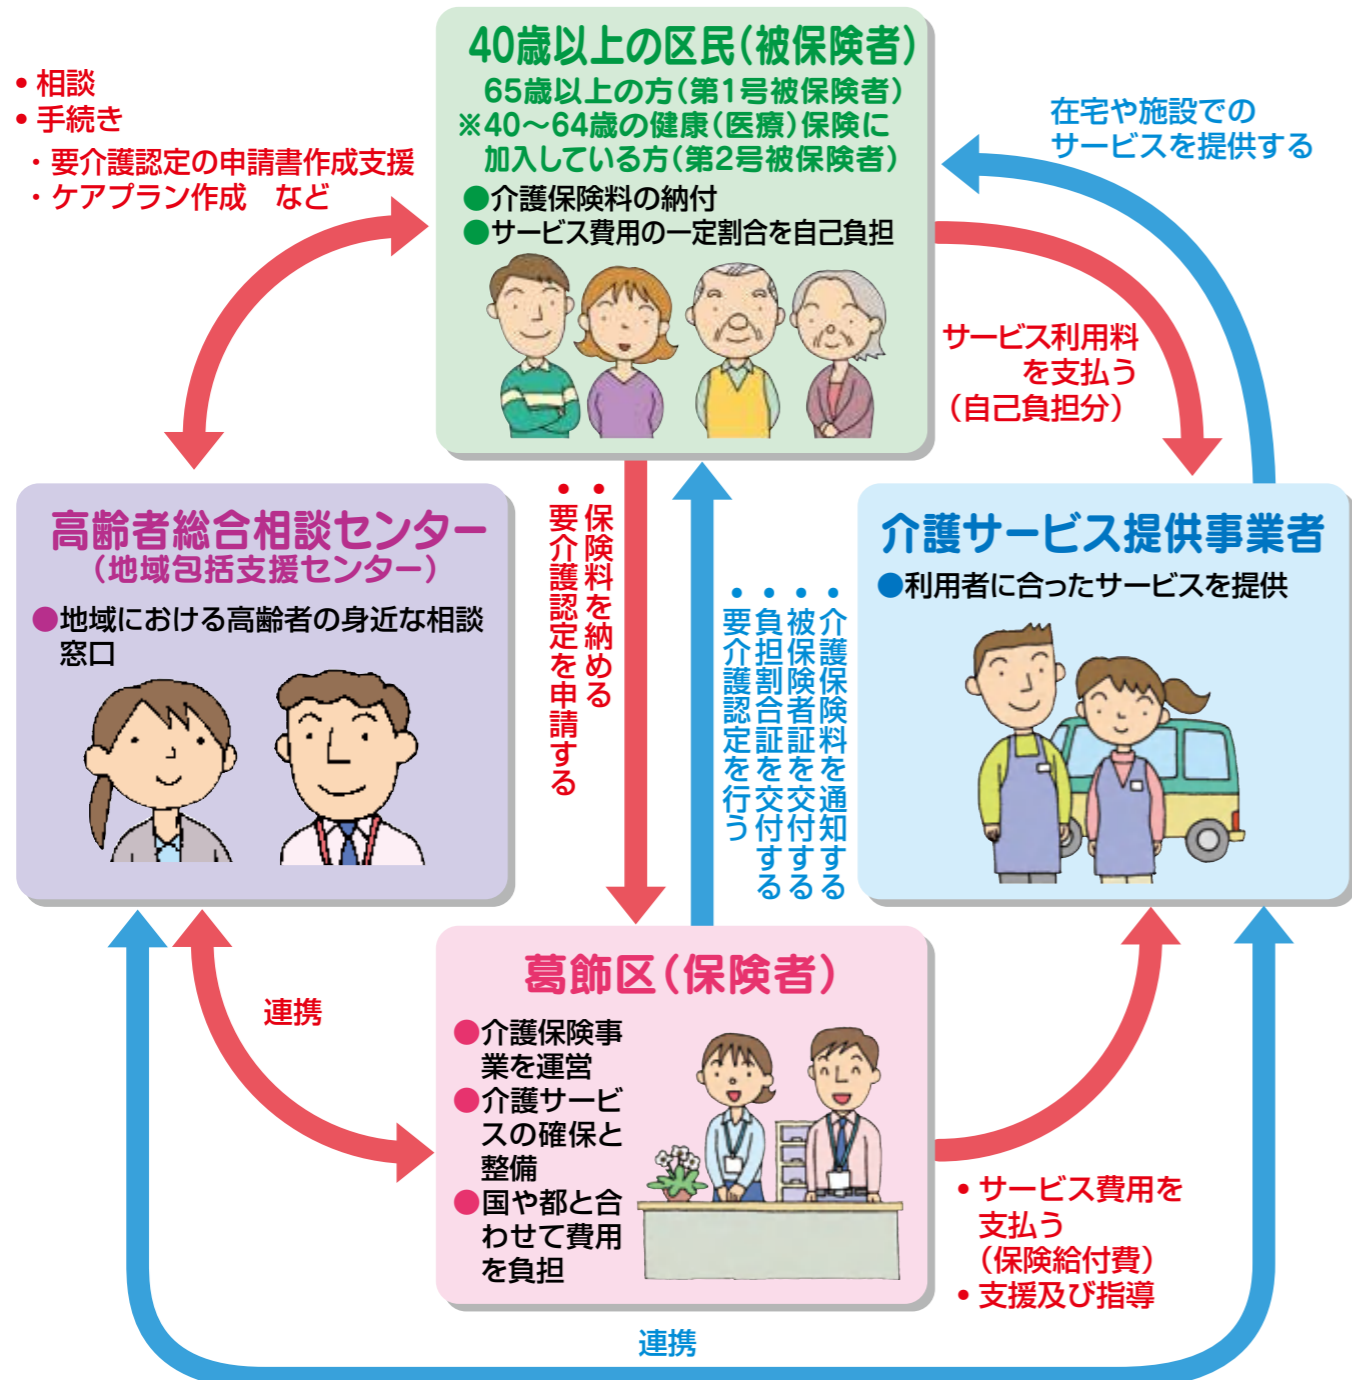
40歳以上の区民（被保険者）
65歳以上の方（第1号被保険者）
※40～64歳の健康（医療）保険に加入している方（第2号被保険者）
●介護保険料の納付
●サービス費用の一定割合を自己負担

• 相談
• 手続き
・要介護認定の申請書作成支援
・ケアプラン作成　など

在宅や施設でのサービスを提供する

サービス利用料を支払う（自己負担分）

高齢者総合相談センター
（地域包括支援センター）
●地域における高齢者の身近な相談窓口

• 保険料を納める
• 要介護認定を申請する

• 介護保険料を通知する
• 被保険者証を交付する
• 負担割合証を交付する
• 要介護認定を行う

介護サービス提供事業者
●利用者に合ったサービスを提供

連携

葛飾区（保険者）
●介護保険事業を運営
●介護サービスの確保と整備
●国や都と合わせて費用を負担

• サービス費用を支払う（保険給付費）
• 支援及び指導

連携